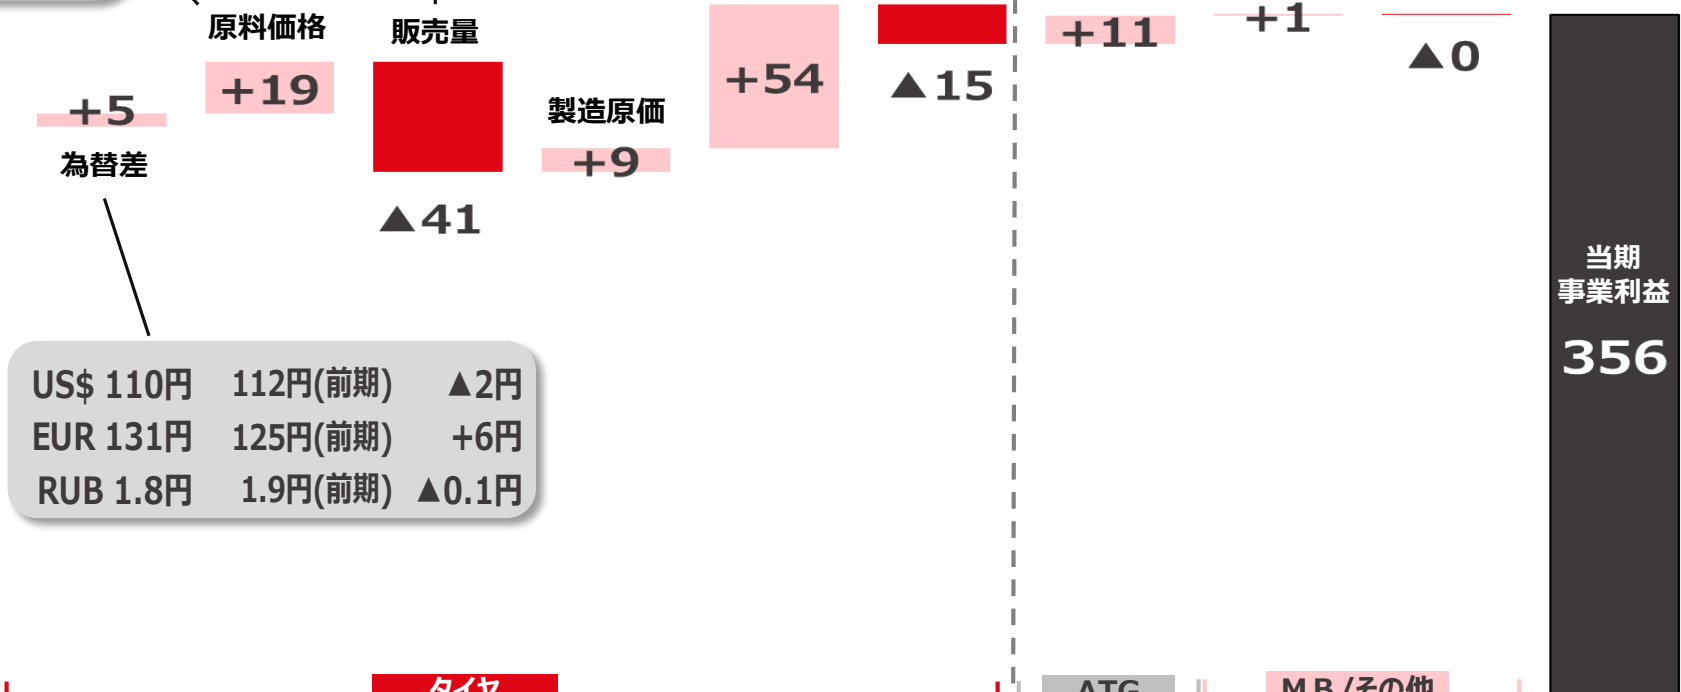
原料価格

販売量

+5

為替差

+19

▲41

製造原価

+9

+54

▲15

+11

+1

▲0

当期
事業利益

356

| US$ 110円 | 112円(前期) | ▲2円 |
|---|---|---|
| EUR 131円 | 125円(前期) | +6円 |
| RUB 1.8円 | 1.9円(前期) | ▲0.1円 |

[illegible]

ATG

MB/その他